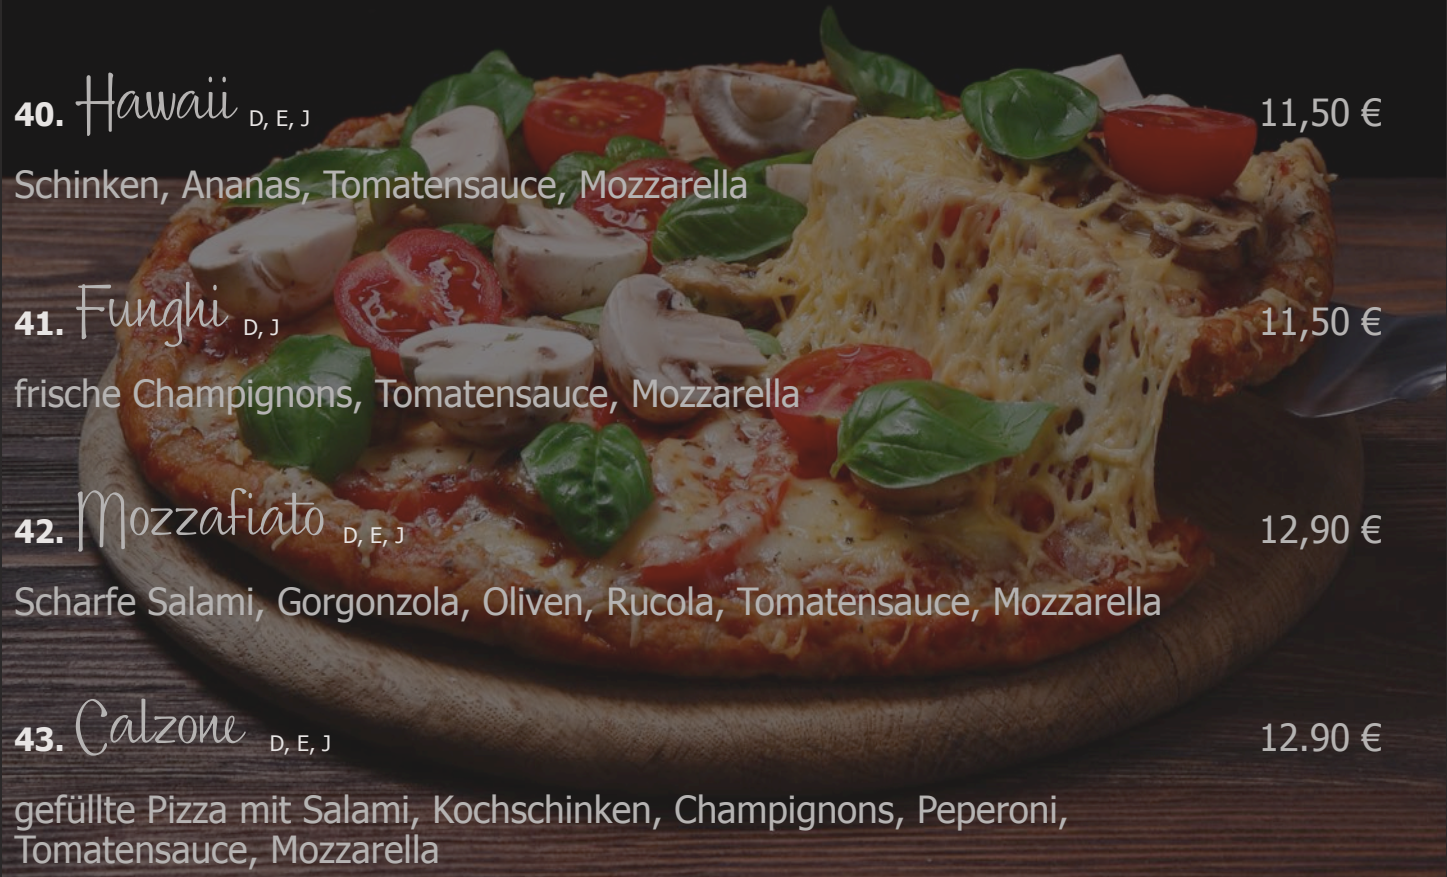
40. Hawaii D, E, J 11,50 €

Schinken, Ananas, Tomatensauce, Mozzarella

41. Funghi D, J 11,50 €

frische Champignons, Tomatensauce, Mozzarella

42. Mozzafiato D, E, J 12,90 €

Scharfe Salami, Gorgonzola, Oliven, Rucola, Tomatensauce, Mozzarella

43. Calzone D, E, J 12.90 €

gefüllte Pizza mit Salami, Kochschinken, Champignons, Peperoni, Tomatensauce, Mozzarella